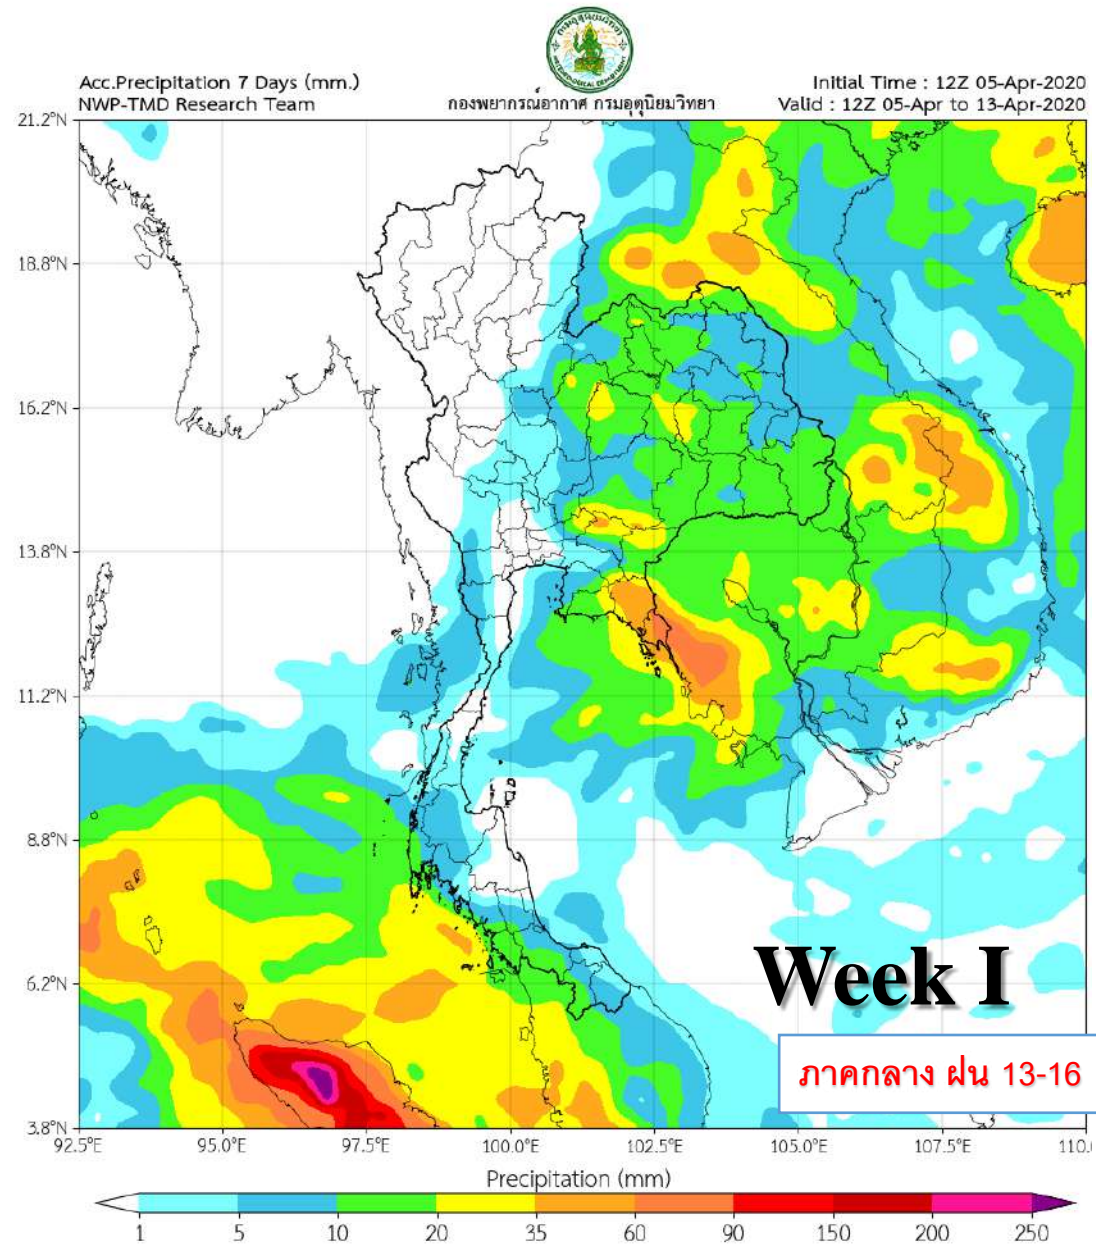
Acc.Precipitation 7 Days (mm.)
NWP-TMD Research Team

กองพยากรณ์อากาศ กรมอุตุนิยมวิทยา

Initial Time : 12Z 05-Apr-2020
Valid : 12Z 05-Apr to 13-Apr-2020

21.2°N
18.8°N
16.2°N
13.8°N
11.2°N
8.8°N
6.2°N
3.8°N

92.5°E
95.0°E
97.5°E
100.0°E
102.5°E
105.0°E
107.5°E
110.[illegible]

Week I

ภาคกลาง ฝน 13-16

Precipitation (mm)

1 5 10 20 35 60 90 150 200 250